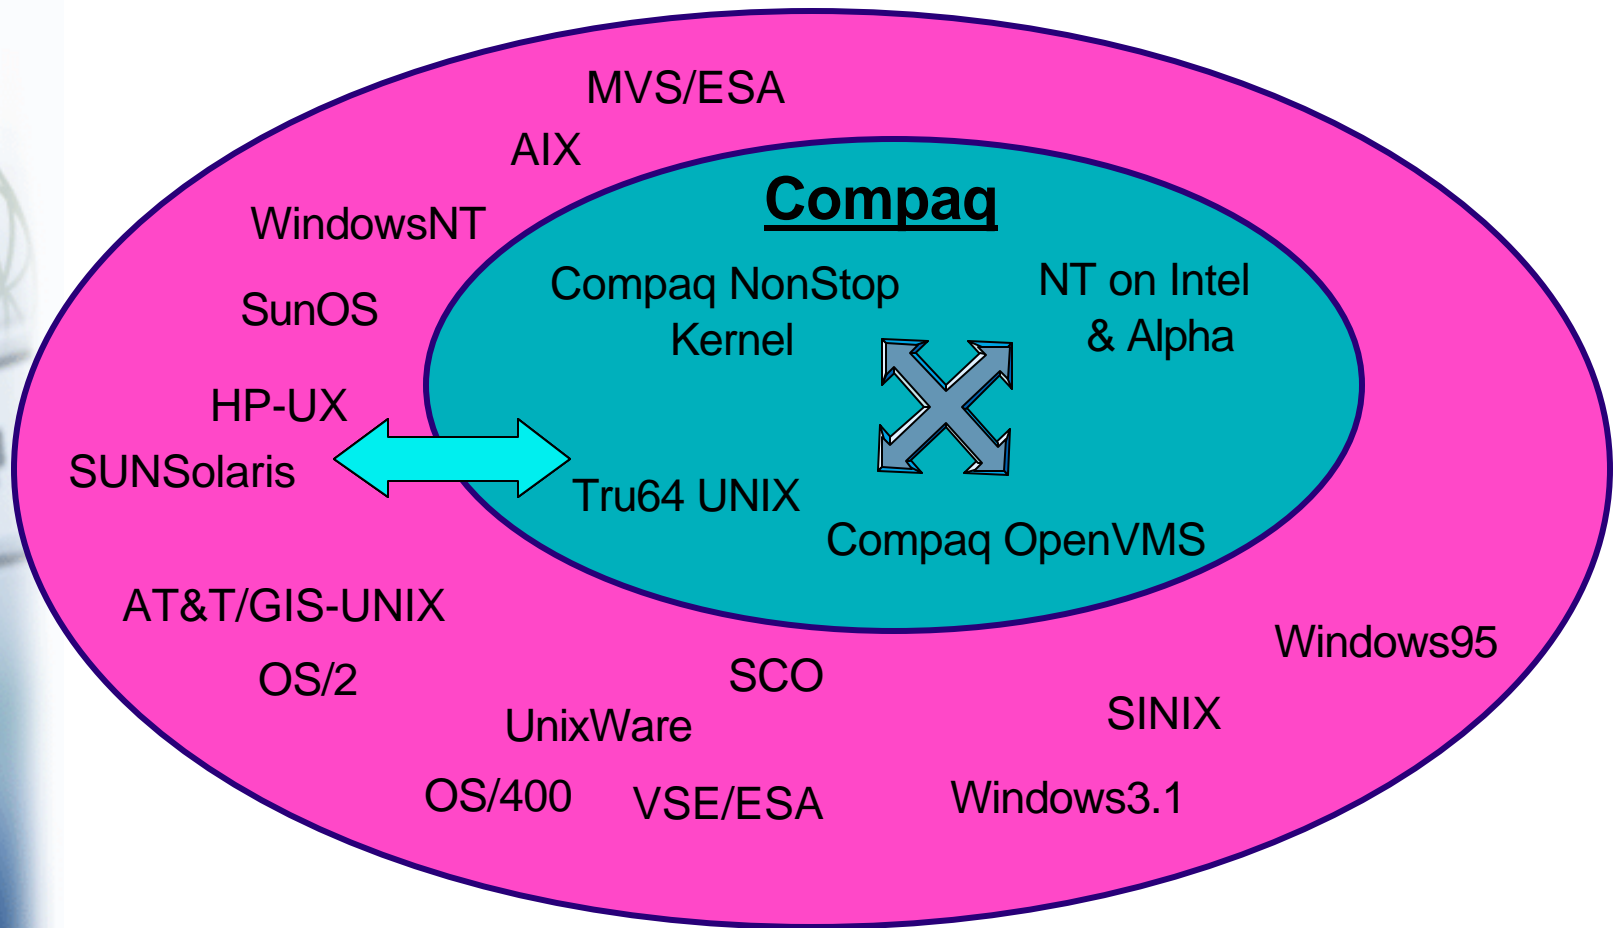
MVS/ESA

AIX

WindowsNT

SunOS

HP-UX

SUNSolaris

Compaq

Compaq NonStop Kernel

NT on Intel & Alpha

Tru64 UNIX

Compaq OpenVMS

AT&T/GIS-UNIX

OS/2

SCO

UnixWare

Windows95

SINIX

OS/400

VSE/ESA

Windows3.1